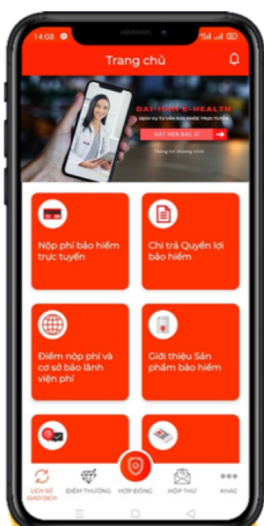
14:08

Trang chủ

DAI-ICHI E-HEALTH

DỊCH VỤ TƯ VẤN SỨC KHỎE TRỰC TUYẾN

ĐẶT HẸN BÁC SĨ

Thông tin chương trình

Nộp phí bảo hiểm trực tuyến

Chi trả Quyền lợi bảo hiểm

Điểm nộp phí và cơ sở bảo lãnh viện phí

Giới thiệu Sản phẩm bảo hiểm

LỊCH SỬ GIAO DỊCH

ĐIỂM THƯỞNG

HỢP ĐỒNG

HỘP THƯ

KHÁC